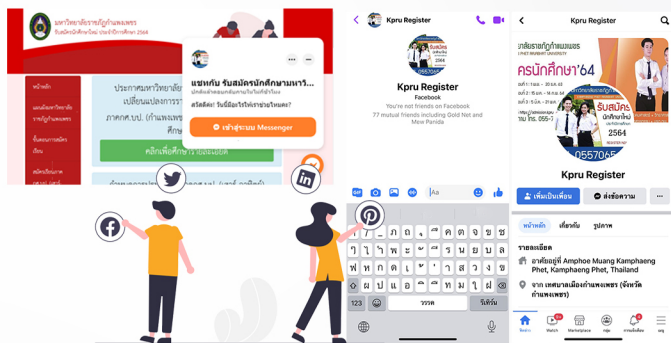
มหาวิทยาลัยราชภัฏกำแพงเพชร
รับสมัครนักศึกษาใหม่ ประจำปีการศึกษา 2564

หน้าหลัก
ผลงานมหาวิทยาลัยราชภัฏกำแพงเพชร
ขั้นตอนการสมัครเรียน
สมัครเรียนภาค...

ประกาศมหาวิทยาลัย...
เปลี่ยนแปลงการร...
ภาคค.บป. (กำแพงเพ...
ศึกษา

คลิกเพื่อศึกษารายละเอียด

แชทกับ รับสมัครนักศึกษามหาวิ...
ปกติจะตอบกลับภายในไม่กี่ชั่วโมง
สวัสดีค่ะ! วันนี้มีอะไรให้เราช่วยไหมคะ?
เข้าสู่ระบบ Messenger

Kpru Register

Kpru Register
Facebook
You're not friends on Facebook
77 mutual friends including Gold Net and Mew Panida

Aa

ๆ ไ ำ พ ะ ั ี ร น ย บ ล
ฟ ห ก ด เ ้ ่ า ส ว ง
ผ ป แ อ ิ ื ท ม ใ ฝ
123 วรรค ขึ้นบรรทัด

Kpru Register
ราชภัฏกำแพงเพชร
ครนักศึกษา'64
รับสมัคร นักศึกษาใหม่ 2564
0557065
Kpru Register
เพิ่มเป็นเพื่อน
ส่งข้อความ
หน้าหลัก เกี่ยวกับ รูปภาพ
รายละเอียด
อาศัยอยู่ที่ Amphoe Muang Kamphaeng Phet, Kamphaeng Phet, Thailand
จาก เทศบาลเมืองกำแพงเพชร (จังหวัดกำแพงเพชร)
ฟีดข่าว Watch Marketplace กลุ่ม การแจ้งเตือน เมนู